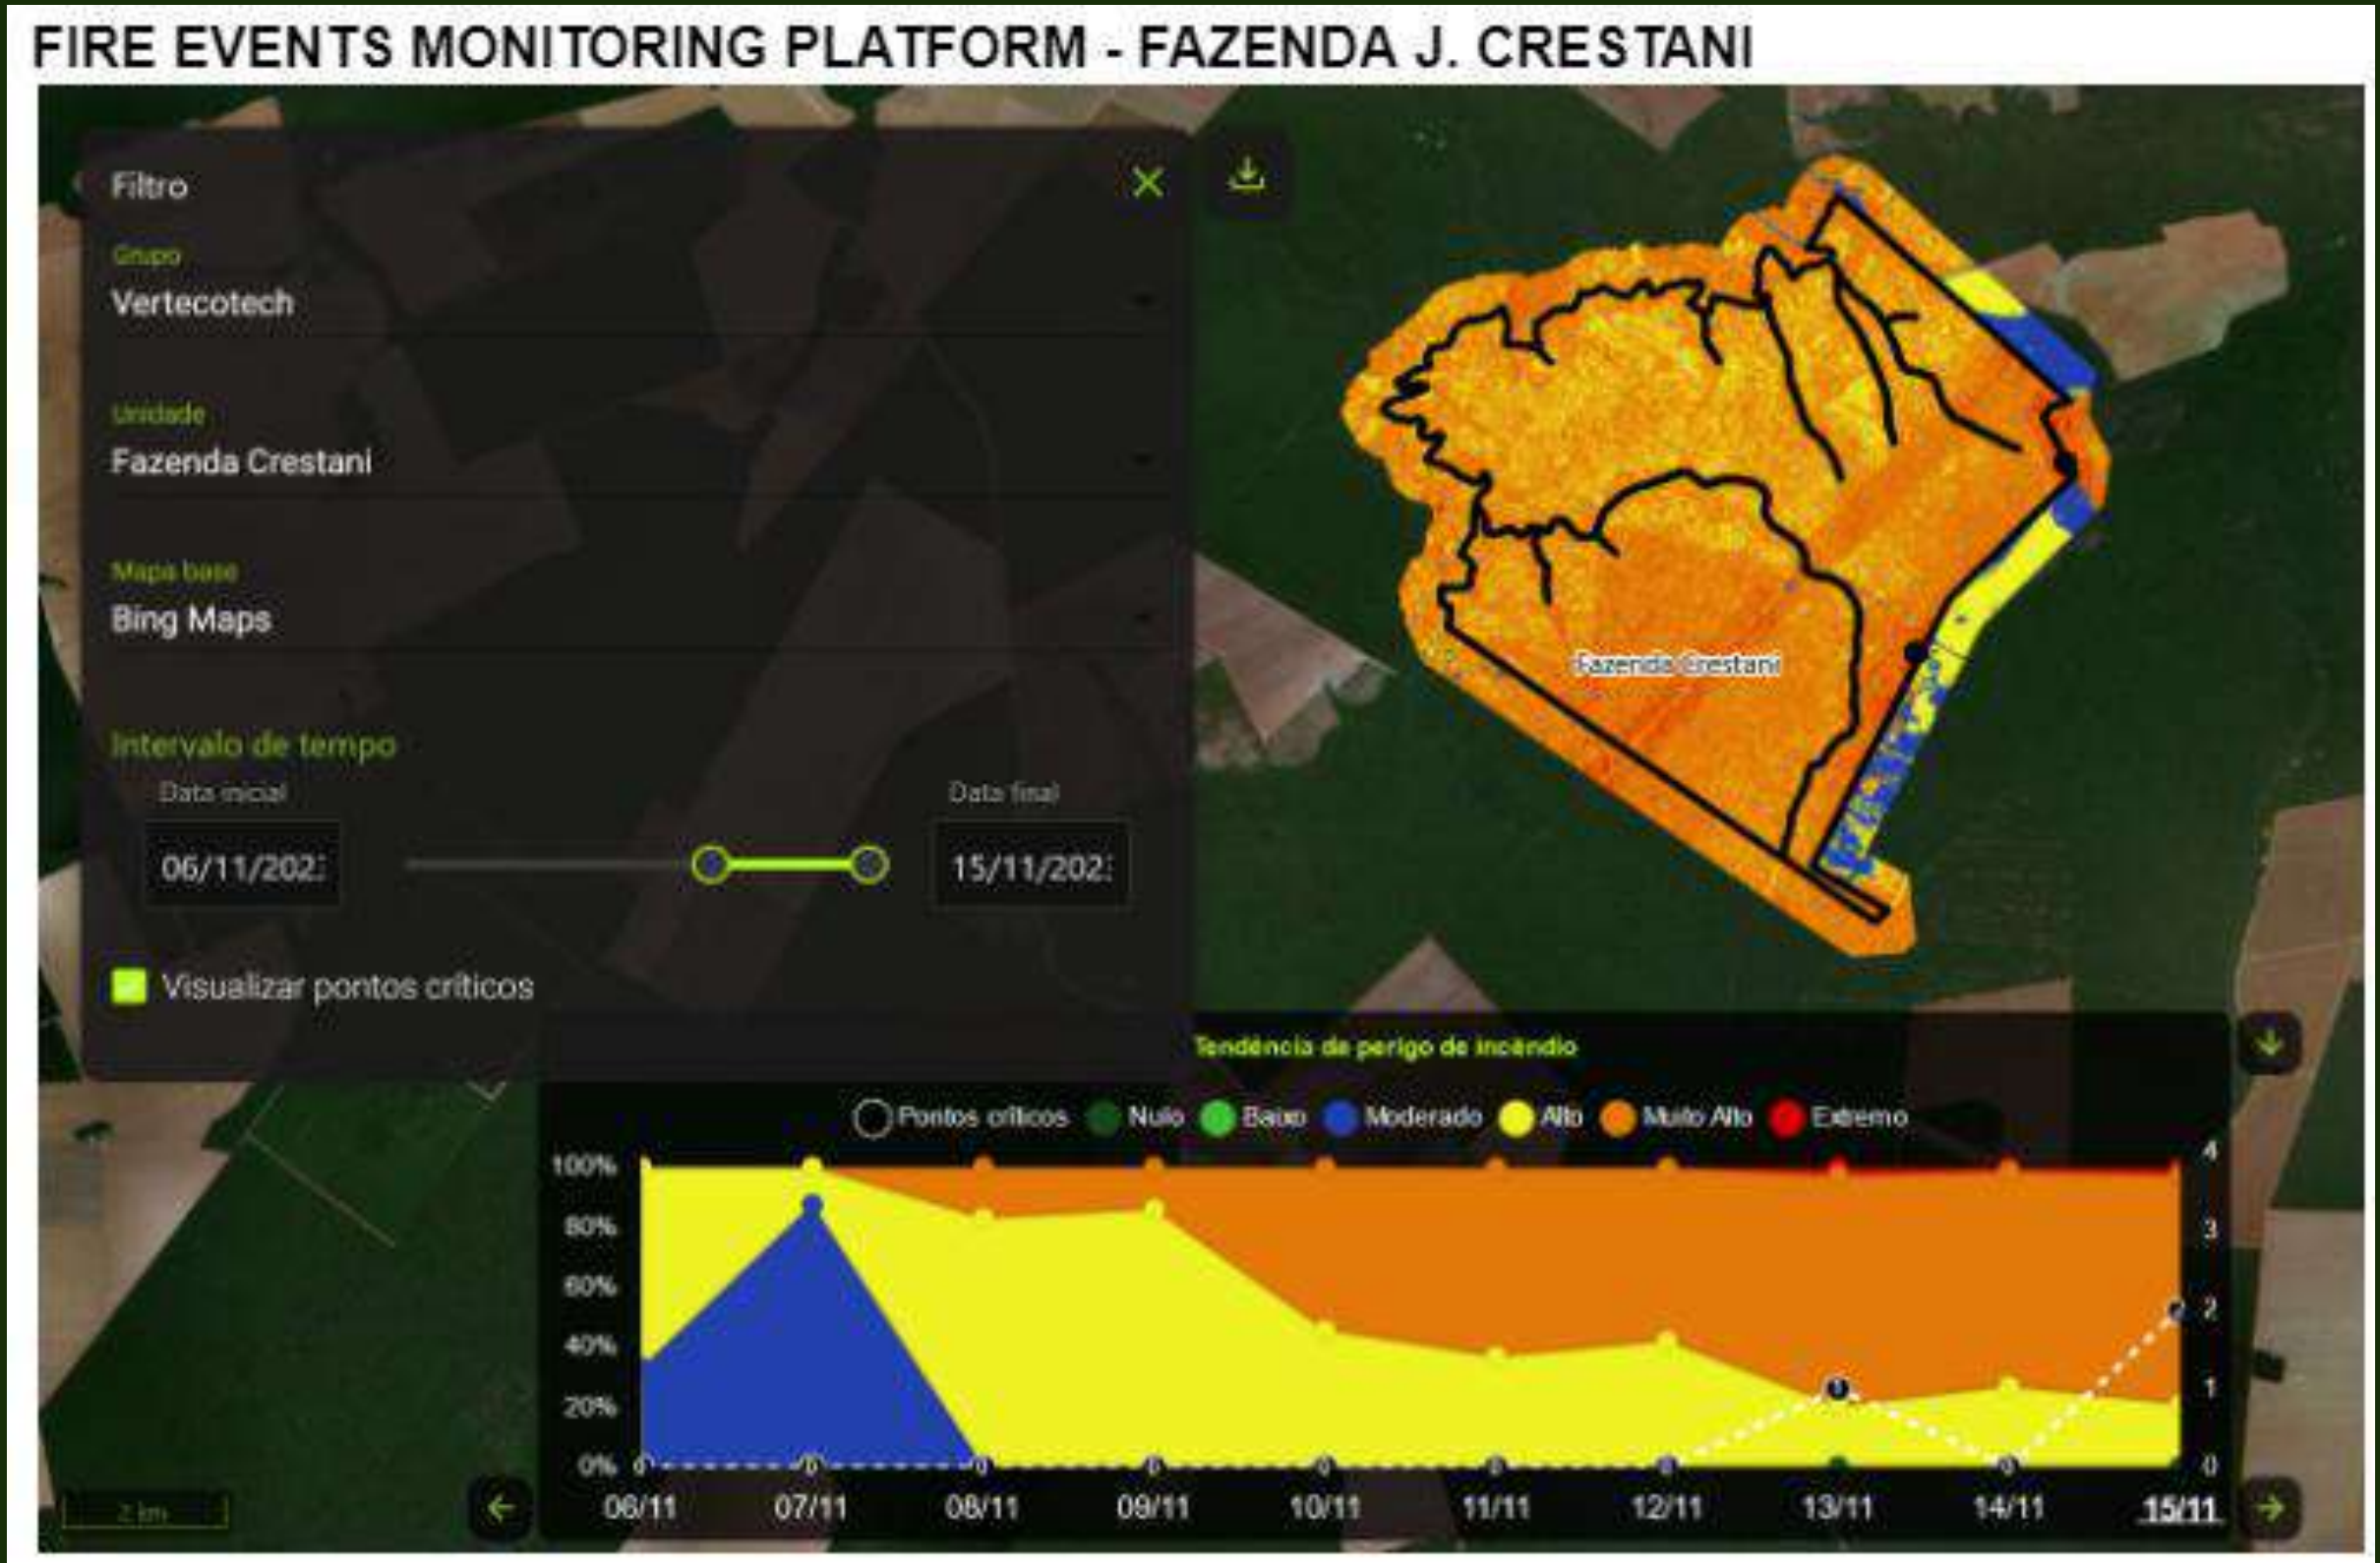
FIRE EVENTS MONITORING PLATFORM - FAZENDA J. CRESTANI

Filtro

Grupo
Vertecotech

Unidade
Fazenda Crestani

Mapa base
Bing Maps

Intervalo de tempo
Data inicial
06/11/202
Data final
15/11/202

Visualizar pontos críticos

Fazenda Crestani

Tendência de perigo de incêndio

Pontos críticos Nulo Baixo Moderado Alto Muito Alto Extremo

100%
80%
60%
40%
20%
0%

4
3
2
1
0

06/11 07/11 08/11 09/11 10/11 11/11 12/11 13/11 14/11 15/11

2 km